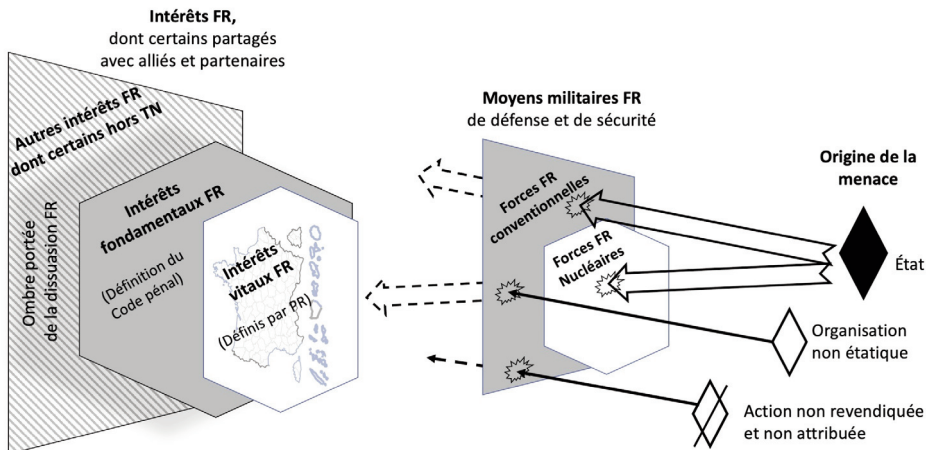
Intérêts FR, dont certains partagés avec alliés et partenaires

Autres intérêts FR dont certains hors TN

Ombre portée de la dissuasion FR

Intérêts fondamentaux FR

(Définition du Code pénal)

Intérêts vitaux FR

(Définis par PR)

Moyens militaires FR de défense et de sécurité

Forces FR conventionnelles

Forces FR Nucléaires

Origine de la menace

État

Organisation non étatique

Action non revendiquée et non attribuée